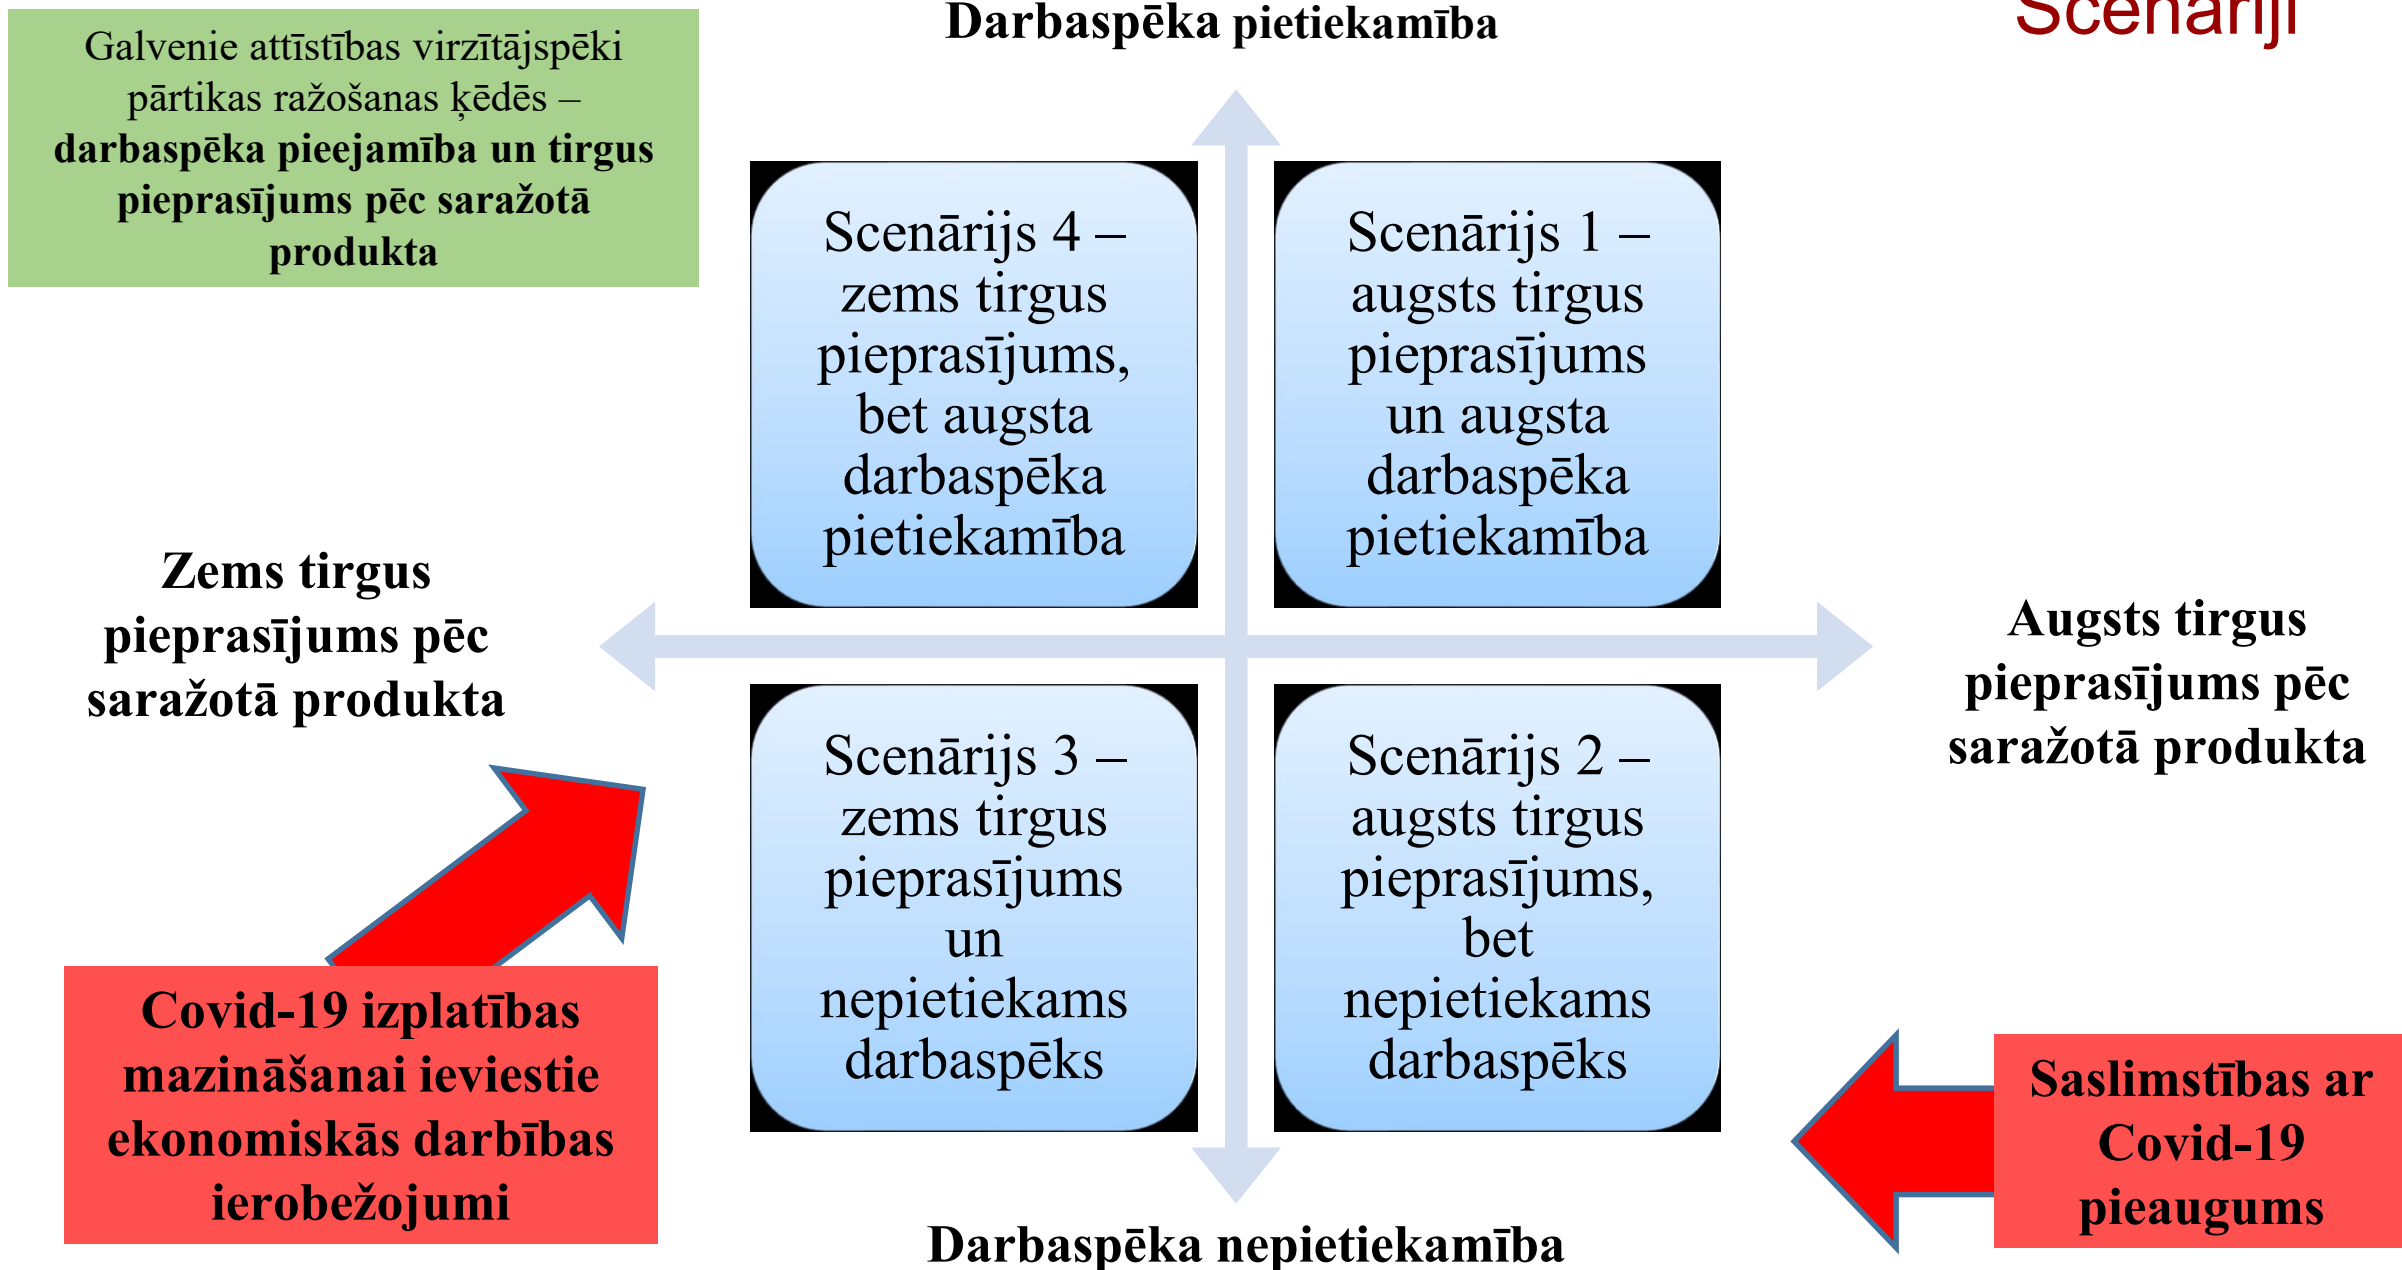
Galvenie attīstības virzītājspēki pārtikas ražošanas ķēdēs – **darbaspēka pieejamība un tirgus pieprasījums pēc saražotā produkta**

Darbaspēka pietiekamība

Scenāriji

Scenārijs 4 – zems tirgus pieprasījums, bet augsta darbaspēka pietiekamība

Scenārijs 1 – augsts tirgus pieprasījums un augsta darbaspēka pietiekamība

Zems tirgus pieprasījums pēc saražotā produkta

Augsts tirgus pieprasījums pēc saražotā produkta

Scenārijs 3 – zems tirgus pieprasījums un nepietiekams darbaspēks

Scenārijs 2 – augsts tirgus pieprasījums, bet nepietiekams darbaspēks

Covid-19 izplatības mazināšanai ieviestie ekonomiskās darbības ierobežojumi

Saslimstības ar Covid-19 pieaugums

Darbaspēka nepietiekamība